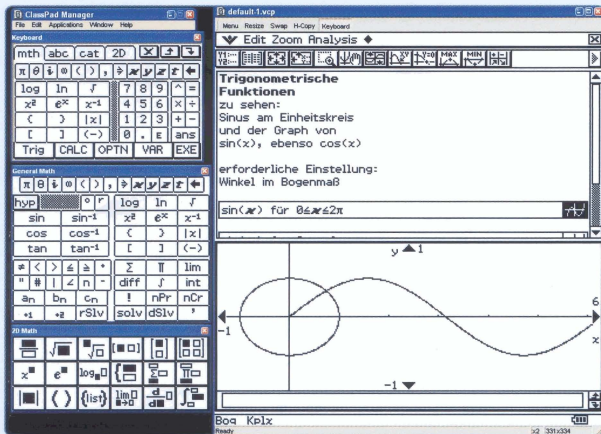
ClassPad Manager
File Edit Applications Window Help
Keyboard
mth abc cat 2D
π θ i ∞ ( ) , ⇒ x y z t ←
log ln √ 7 8 9 ^ =
$x^2$ $e^x$ $x^{-1}$ 4 5 6 × ÷
( ) |x| 1 2 3 + −
[ ] (−) 0 . E ans
Trig CALC OPTN VAR EXE
General Math
π θ i ∞ ( ) , ⇒ x y z t ←
hyp ° r log ln √
sin $\sin^{-1}$ $x^2$ $e^x$ $x^{-1}$
cos $\cos^{-1}$ ( ) |x|
tan $\tan^{-1}$ [ ] (−)
≠ < > ≤ ≥ ° Σ Π lim
" # | ∠ n − diff ∫ int
an bn cn ! nPr nCr
+1 +2 rSlv solv dSlv '
2D Math
default 1.vcp
Menu Resize Swap H-Copy Keyboard
Edit Zoom Analysis ◆
Trigonometrische Funktionen
zu sehen:
Sinus am Einheitskreis
und der Graph von
sin(x), ebenso cos(x)

erforderliche Einstellung:
Winkel im Bogenmaß
sin(x) für 0≤x≤2π
y 1
-1
6
x
-1
Bog Kplx
Ready
x2 331x334